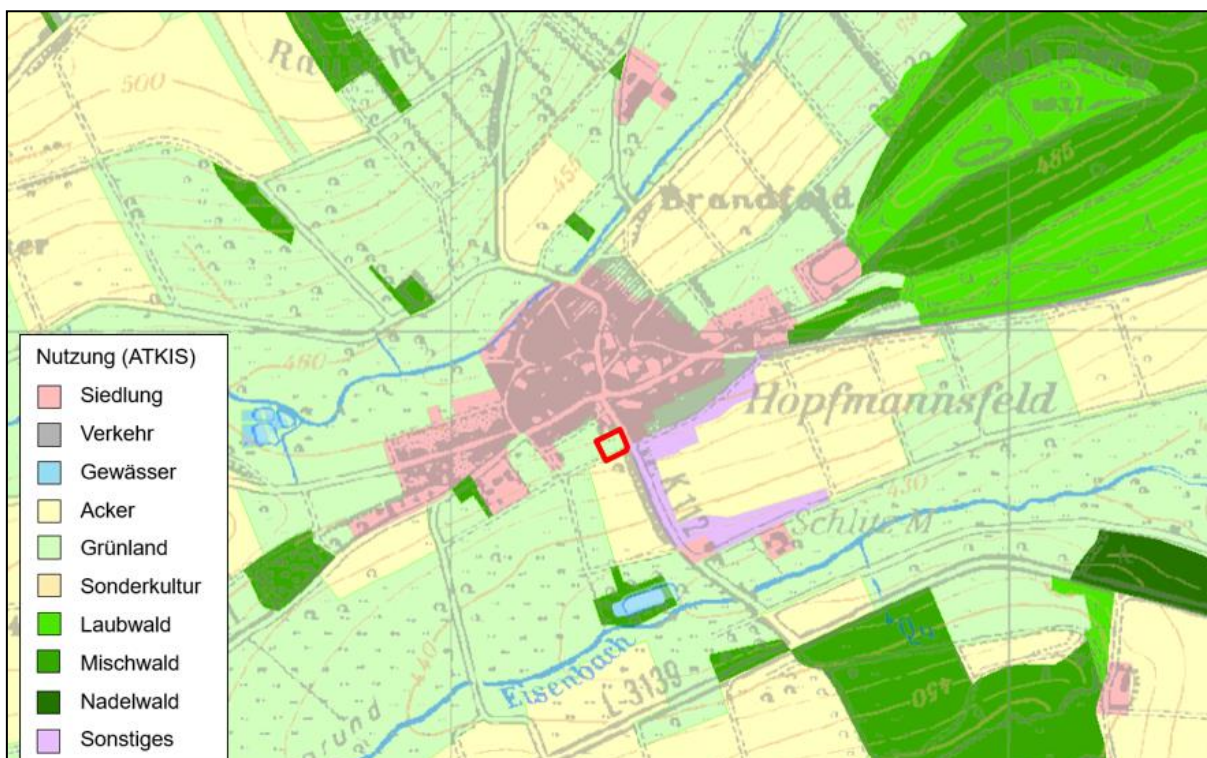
Rausch
500
455
Brandfeld
485
ler
480
Hopfmannsfeld
430
K 112
Schlitz M
440
Eisenbach
L 3139
450
grund

Nutzung (ATKIS)
Siedlung
Verkehr
Gewässer
Acker
Grünland
Sonderkultur
Laubwald
Mischwald
Nadelwald
Sonstiges